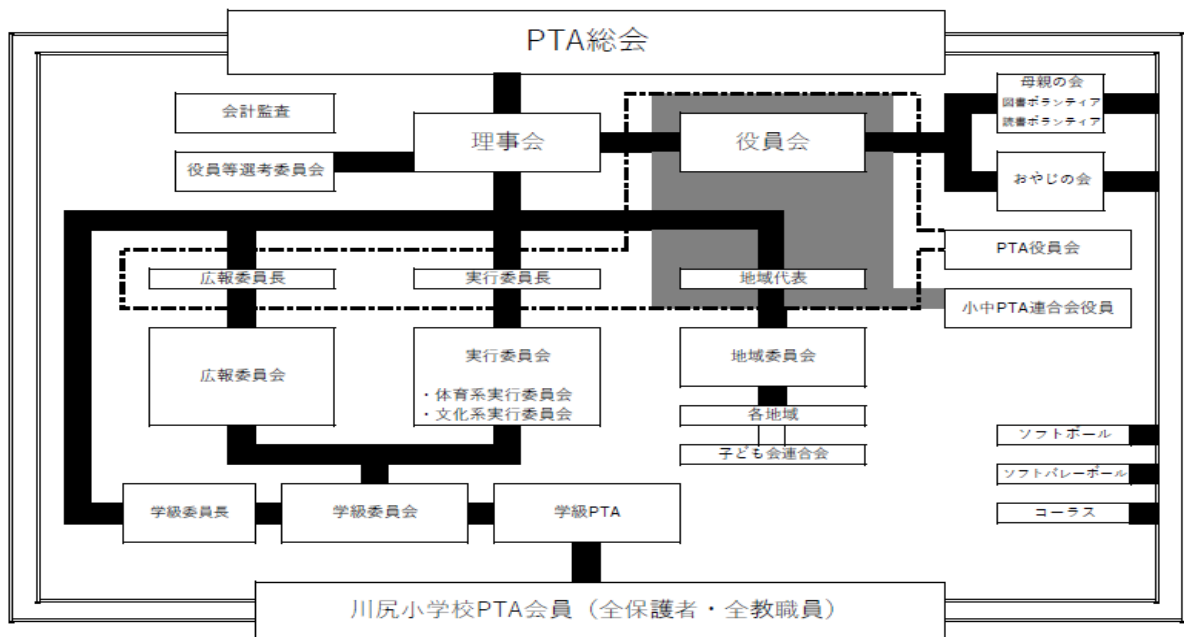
PTA総会

会計監査

理事会

役員会

母親の会
図書ボランティア
読書ボランティア

役員等選考委員会

おやじの会

PTA役員会

広報委員長

実行委員長

地域代表

小中PTA連合会役員

広報委員会

実行委員会
・体育系実行委員会
・文化系実行委員会

地域委員会

各地域

子ども会連合会

ソフトボール

ソフトバレーボール

コーラス

学級委員長

学級委員会

学級PTA

川尻小学校PTA会員（全保護者・全教職員）